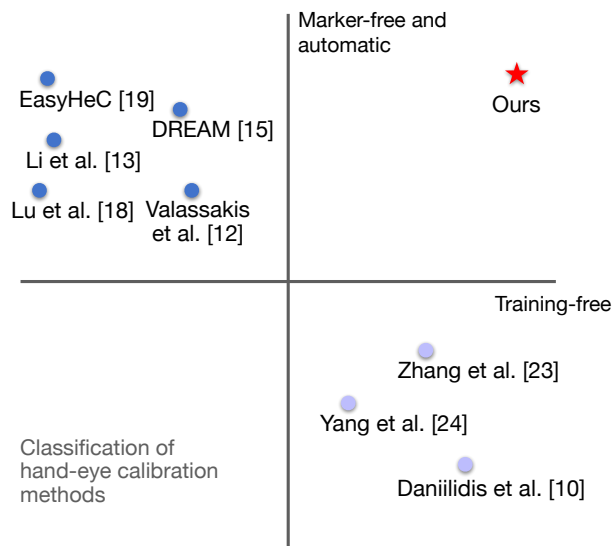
Marker-free and automatic

EasyHeC [19]

DREAM [15]

Ours

Li et al. [13]

Lu et al. [18]

Valassakis et al. [12]

Training-free

Zhang et al. [23]

Yang et al. [24]

Classification of hand-eye calibration methods

Daniilidis et al. [10]